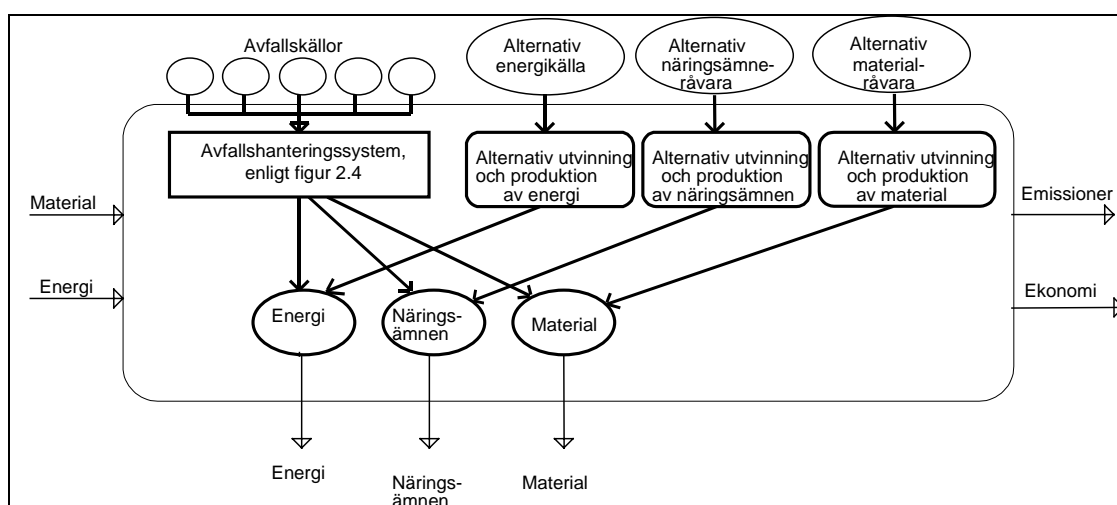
Avfallskällor

Alternativ energikälla

Alternativ näringsämneråvara

Alternativ materialråvara

Avfallshanteringssystem, enligt figur 2.4

Alternativ utvinning och produktion av energi

Alternativ utvinning och produktion av näringsämnen

Alternativ utvinning och produktion av material

Material

Energi

Emissioner

Ekonomi

Energi

Näringsämnen

Material

Energi

Näringsämnen

Material